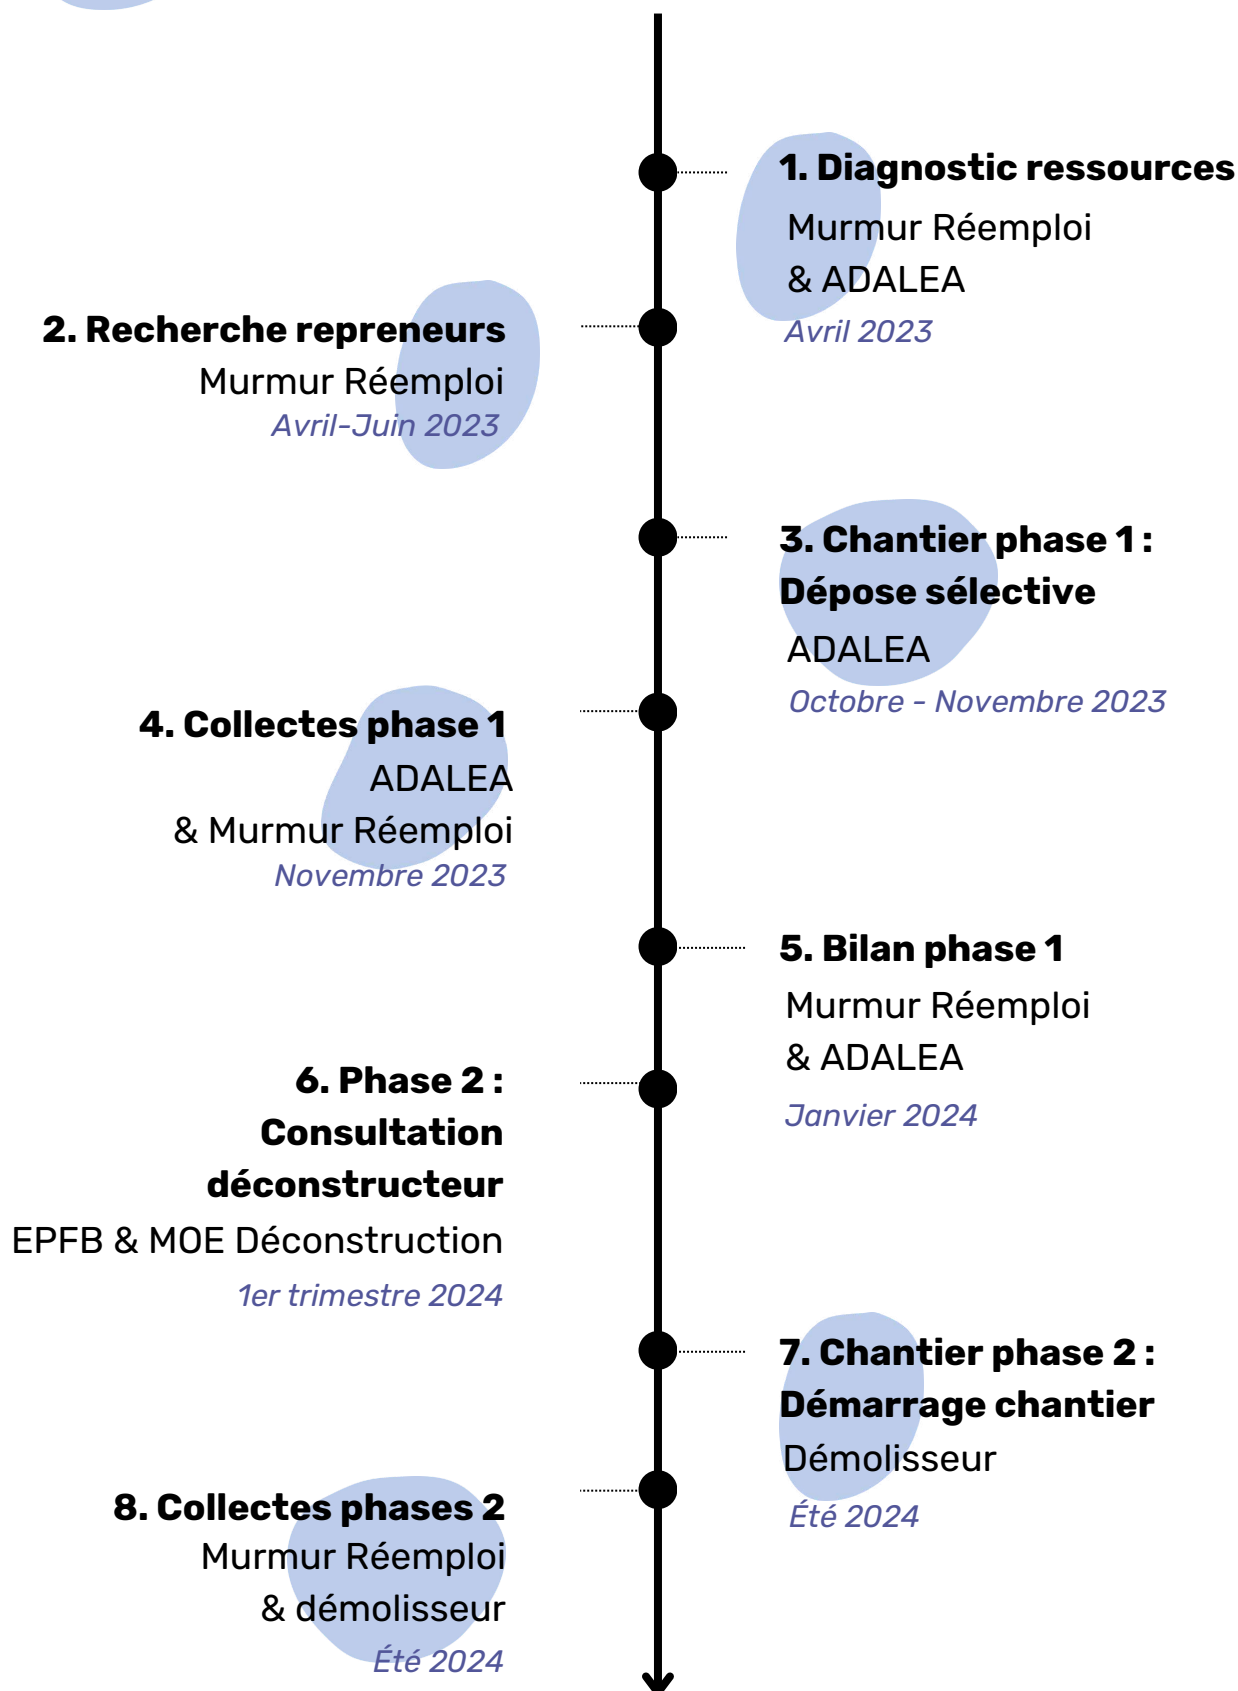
1. Diagnostic ressources
Murmur Réemploi
& ADALEA
Avril 2023

2. Recherche repreneurs
Murmur Réemploi
Avril-Juin 2023

3. Chantier phase 1 : Dépose sélective
ADALEA
Octobre - Novembre 2023

4. Collectes phase 1
ADALEA
& Murmur Réemploi
Novembre 2023

5. Bilan phase 1
Murmur Réemploi
& ADALEA
Janvier 2024

6. Phase 2 : Consultation déconstructeur
EPFB & MOE Déconstruction
1er trimestre 2024

7. Chantier phase 2 : Démarrage chantier
Démolisseur
Été 2024

8. Collectes phases 2
Murmur Réemploi
& démolisseur
Été 2024